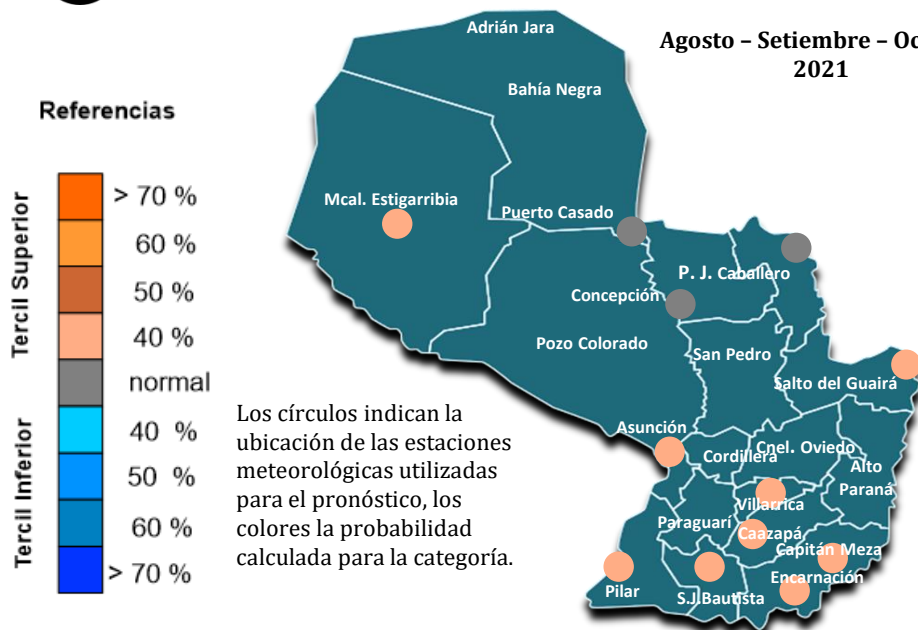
Agosto – Setiembre – Oc
2021

Referencias

Tercil Superior

> 70 %
60 %
50 %
40 %
normal

Tercil Inferior

40 %
50 %
60 %
> 70 %

Adrián Jara
Bahía Negra
Mcal. Estigarribia
Puerto Casado
P. J. Caballero
Concepción
Pozo Colorado
San Pedro
Salto del Guairá
Asunción
Cnel. Oviedo
Cordillera
Alto Paraná
Villarrica
Paraguarí
Caazapá
Capitán Meza
Encarnación
Pilar
S.J.Bautista

Los círculos indican la ubicación de las estaciones meteorológicas utilizadas para el pronóstico, los colores la probabilidad calculada para la categoría.